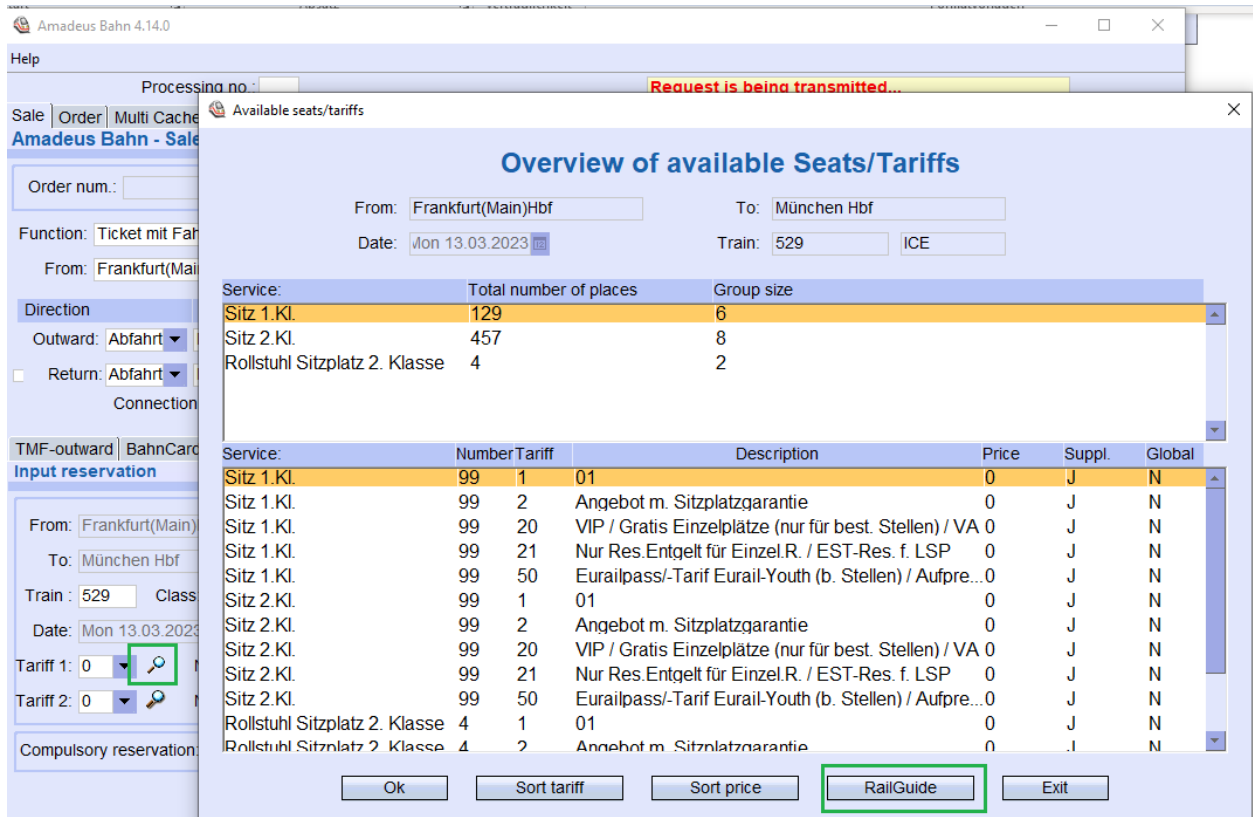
Amadeus Bahn 4.14.0

Help

Processing no.:

Request is being transmitted...

Sale | Order | Multi Cache

Amadeus Bahn - Sale

Order num.:

Function: Ticket mit Fah

From: Frankfurt(Mai

Direction

Outward: Abfahrt

Return: Abfahrt

Connection

TMF-outward | BahnCard

Input reservation

From: Frankfurt(Main)

To: München Hbf

Train: 529 Class

Date: Mon 13.03.2023

Tariff 1: 0

Tariff 2: 0

Compulsory reservation:

Available seats/tariffs

Overview of available Seats/Tariffs

From: Frankfurt(Main)Hbf To: München Hbf

Date: Mon 13.03.2023 Train: 529 ICE

| Service: | Total number of places | Group size |
|---|---|---|
| Sitz 1.Kl. | 129 | 6 |
| Sitz 2.Kl. | 457 | 8 |
| Rollstuhl Sitzplatz 2. Klasse | 4 | 2 |

| Service: | Number | Tariff | Description | Price | Suppl. | Global |
|---|---|---|---|---|---|---|
| Sitz 1.Kl. | 99 | 1 | 01 | 0 | J | N |
| Sitz 1.Kl. | 99 | 2 | Angebot m. Sitzplatzgarantie | 0 | J | N |
| Sitz 1.Kl. | 99 | 20 | VIP / Gratis Einzelplätze (nur für best. Stellen) / VA | 0 | J | N |
| Sitz 1.Kl. | 99 | 21 | Nur Res.Entgelt für Einzel.R. / EST-Res. f. LSP | 0 | J | N |
| Sitz 1.Kl. | 99 | 50 | Eurailpass/-Tarif Eurail-Youth (b. Stellen) / Aufpre... | 0 | J | N |
| Sitz 2.Kl. | 99 | 1 | 01 | 0 | J | N |
| Sitz 2.Kl. | 99 | 2 | Angebot m. Sitzplatzgarantie | 0 | J | N |
| Sitz 2.Kl. | 99 | 20 | VIP / Gratis Einzelplätze (nur für best. Stellen) / VA | 0 | J | N |
| Sitz 2.Kl. | 99 | 21 | Nur Res.Entgelt für Einzel.R. / EST-Res. f. LSP | 0 | J | N |
| Sitz 2.Kl. | 99 | 50 | Eurailpass/-Tarif Eurail-Youth (b. Stellen) / Aufpre... | 0 | J | N |
| Rollstuhl Sitzplatz 2. Klasse | 4 | 1 | 01 | 0 | J | N |
| Rollstuhl Sitzplatz 2. Klasse | 4 | 2 | Angebot m. Sitzplatzgarantie | 0 | J | N |

Ok | Sort tariff | Sort price | RailGuide | Exit